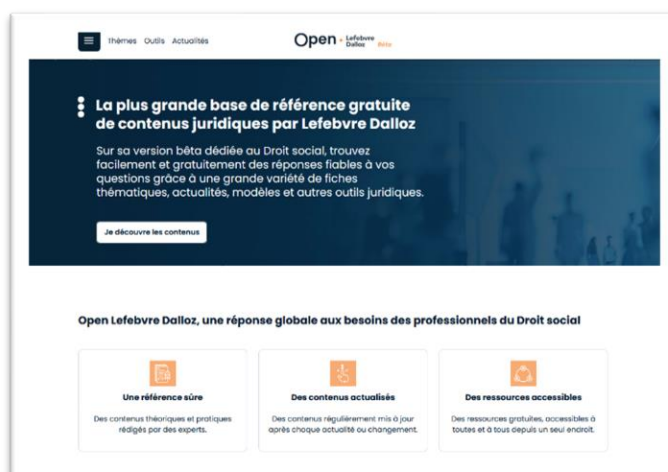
Thèmes Outils Actualités

Open Lefebvre Dalloz Bêta

La plus grande base de référence gratuite de contenus juridiques par Lefebvre Dalloz

Sur sa version bêta dédiée au Droit social, trouvez facilement et gratuitement des réponses fiables à vos questions grâce à une grande variété de fiches thématiques, actualités, modèles et autres outils juridiques.

Je découvre les contenus

Open Lefebvre Dalloz, une réponse globale aux besoins des professionnels du Droit social

Une référence sûre

Des contenus théoriques et pratiques rédigés par des experts.

Des contenus actualisés

Des contenus régulièrement mis à jour après chaque actualité ou changement.

Des ressources accessibles

Des ressources gratuites, accessibles à toutes et à tous depuis un seul endroit.